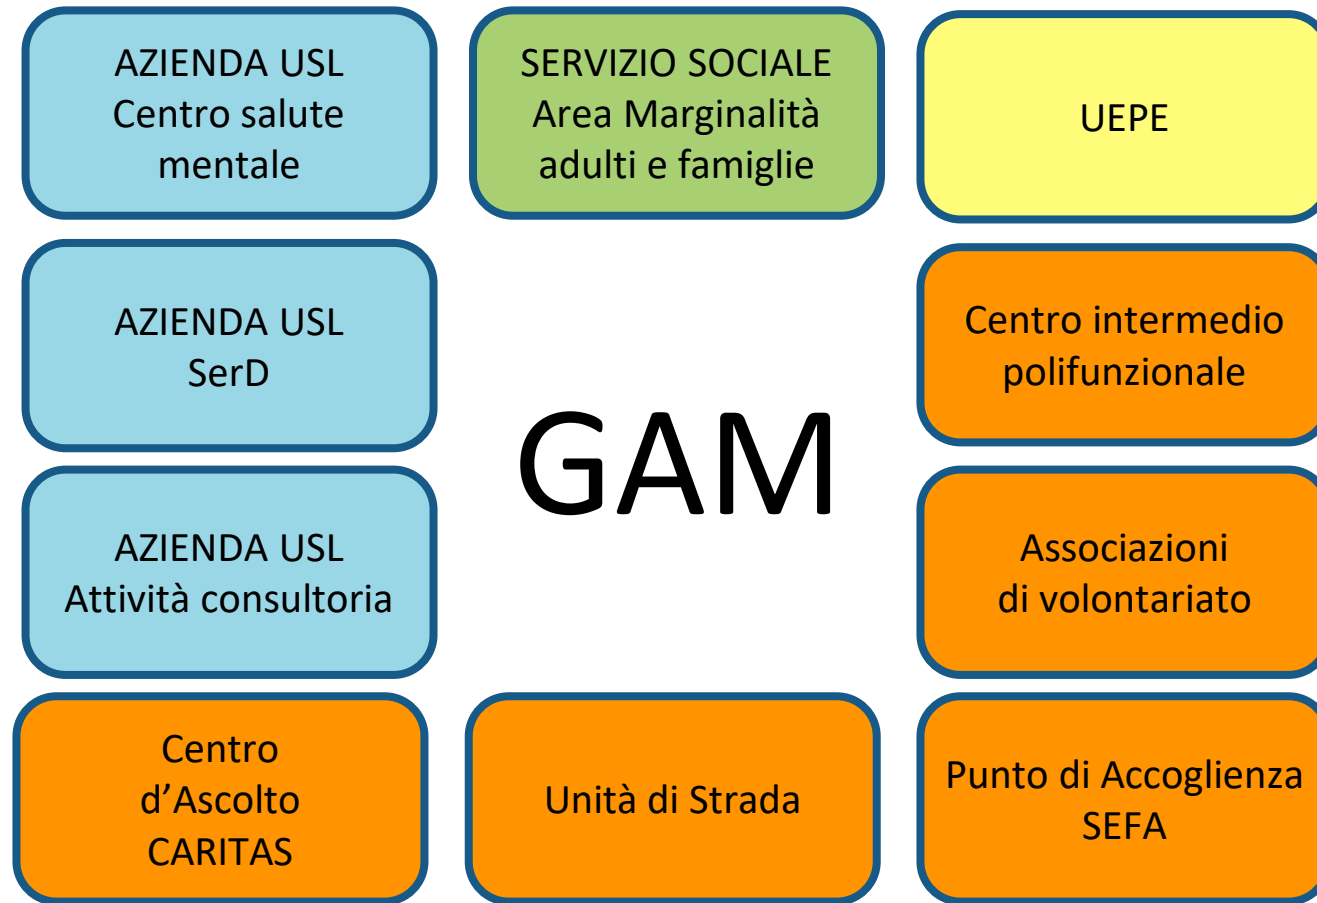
AZIENDA USL
Centro salute mentale

SERVIZIO SOCIALE
Area Marginalità adulti e famiglie

UEPE

AZIENDA USL
SerD

GAM

Centro intermedio polifunzionale

AZIENDA USL
Attività consultoria

Associazioni di volontariato

Centro d’Ascolto CARITAS

Unità di Strada

Punto di Accoglienza SEFA